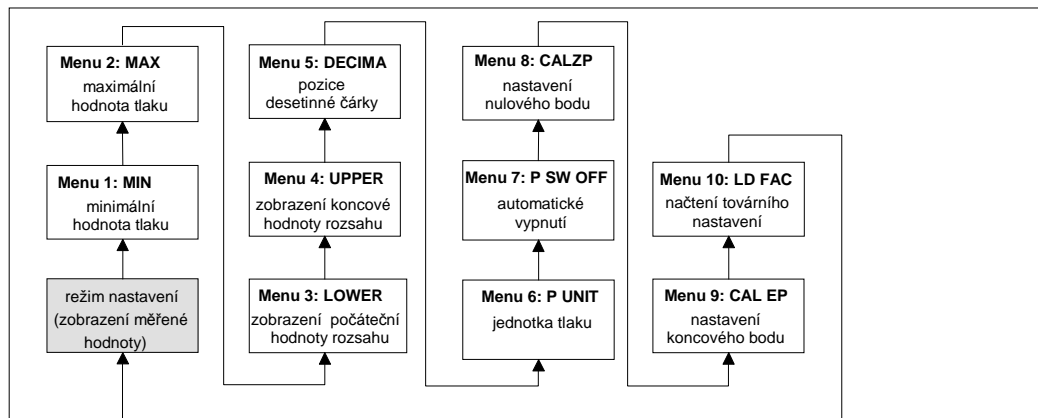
režim nastavení (zobrazení měřené hodnoty)

Menu 1: MIN
minimální hodnota tlaku

Menu 2: MAX
maximální hodnota tlaku

Menu 3: LOWER
zobrazení počáteční hodnoty rozsahu

Menu 4: UPPER
zobrazení koncové hodnoty rozsahu

Menu 5: DECIMA
pozice desetinné čárky

Menu 6: P UNIT
jednotka tlaku

Menu 7: P SW OFF
automatické vypnutí

Menu 8: CALZP
nastavení nulového bodu

Menu 9: CAL EP
nastavení koncového bodu

Menu 10: LD FAC
načtení továrního nastavení